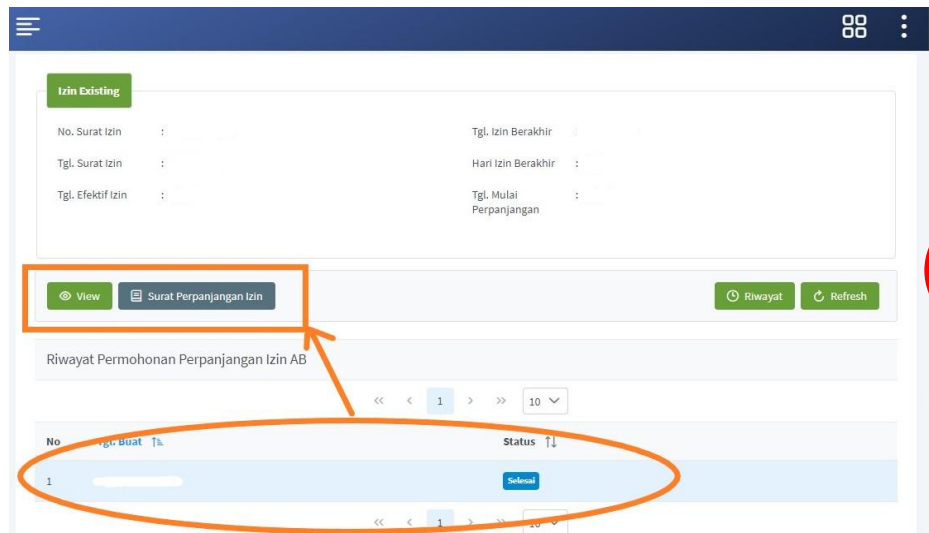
Izin Existing

No. Surat Izin :

Tgl. Surat Izin :

Tgl. Efektif Izin :

Tgl. Izin Berakhir

Hari Izin Berakhir :

Tgl. Mulai Perpanjangan :

View

Surat Perpanjangan Izin

Riwayat

Refresh

Riwayat Permohonan Perpanjangan Izin AB

« ‹ 1 › » 10

| No | Tgl. Buat | Status |
|---|---|---|
| 1 | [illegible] | Selesai |

« ‹ 1 › » 10